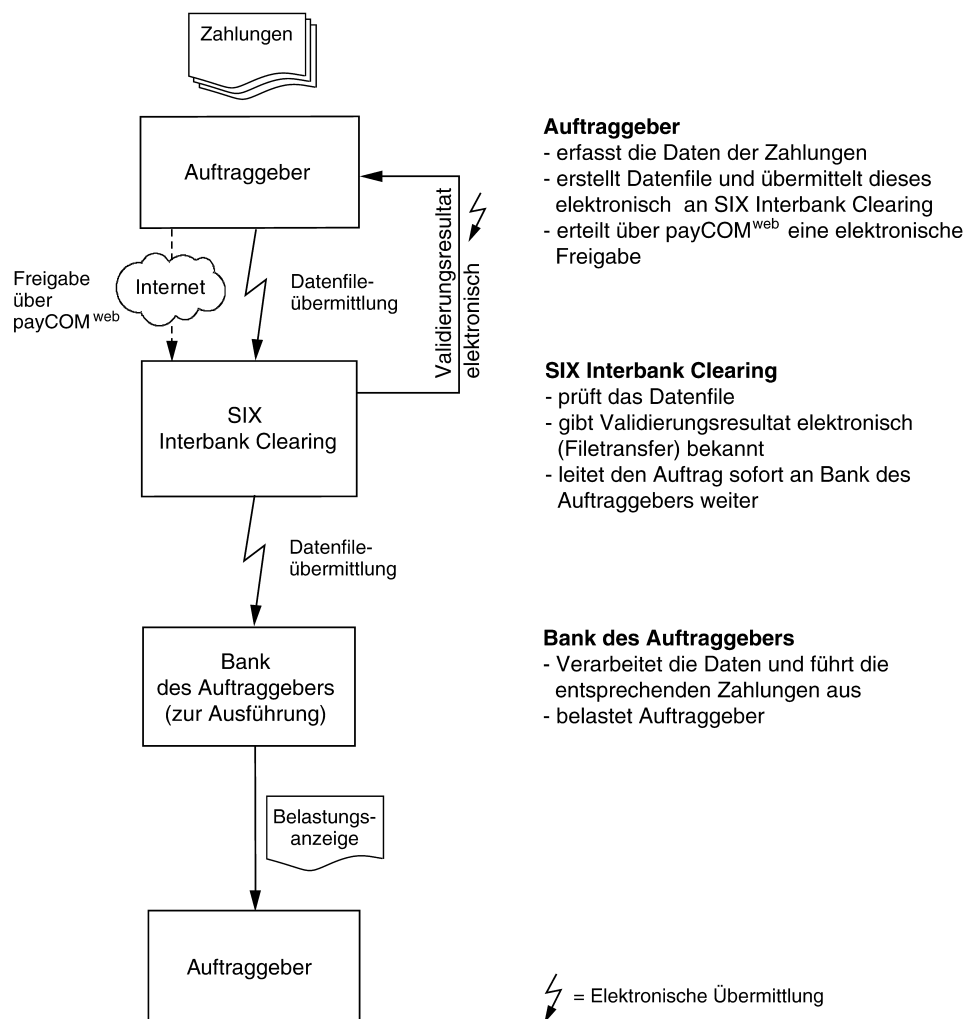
Zahlungen

Auftraggeber

Freigabe über payCOM$^{web}$

Internet

Datenfile-übermittlung

Validierungsresultat elektronisch

SIX Interbank Clearing

Datenfile-übermittlung

Bank des Auftraggebers (zur Ausführung)

Belastungs-anzeige

Auftraggeber

**Auftraggeber**
- erfasst die Daten der Zahlungen
- erstellt Datenfile und übermittelt dieses elektronisch an SIX Interbank Clearing
- erteilt über payCOM$^{web}$ eine elektronische Freigabe

**SIX Interbank Clearing**
- prüft das Datenfile
- gibt Validierungsresultat elektronisch (Filetransfer) bekannt
- leitet den Auftrag sofort an Bank des Auftraggebers weiter

**Bank des Auftraggebers**
- Verarbeitet die Daten und führt die entsprechenden Zahlungen aus
- belastet Auftraggeber

= Elektronische Übermittlung